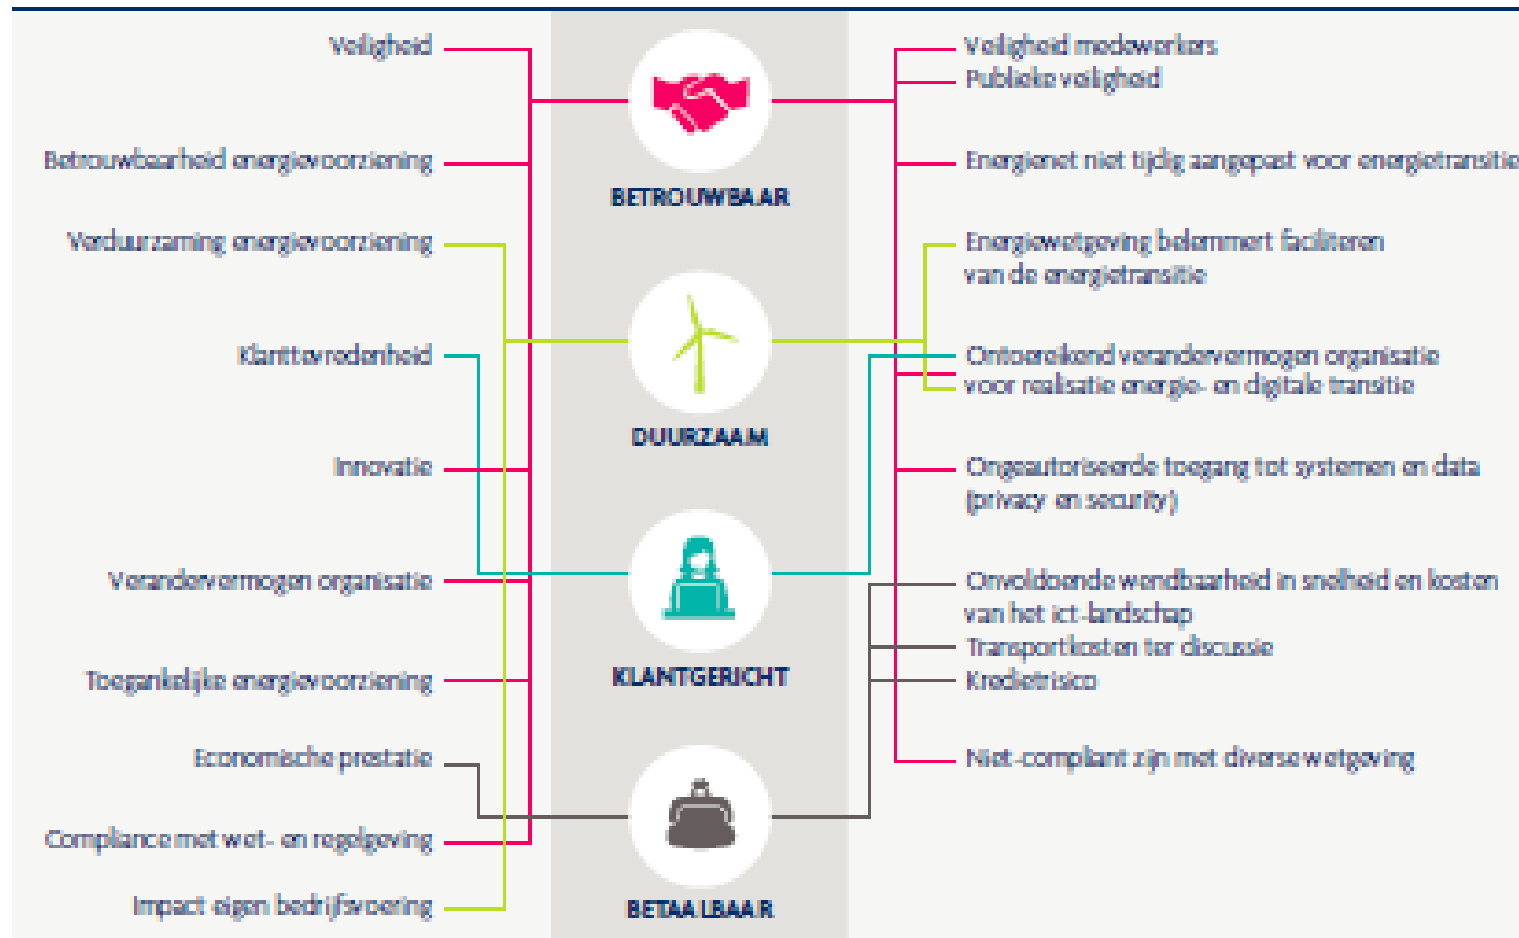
Veiligheid

Betrouwbaarheid energievoorziening

Verduurzaming energievoorziening

Klanttevredenheid

Innovatie

Verandervermogen organisatie

Toegankelijke energievoorziening

Economische prestatie

Compliance met wet- en regelgeving

Impact eigen bedrijfsvoering

BETROUWBAAR

DUURZAAM

KLANTGERICHT

BETAALBAAR

Veiligheid medewerkers

Publieke veiligheid

Energienet niet tijdig aangepast voor energietransitie

Energiewetgeving belemmert faciliteren van de energietransitie

Ontoereikend verandervermogen organisatie voor realisatie energie- en digitale transitie

Ongeautoriseerde toegang tot systemen en data (privacy en security)

Onvoldoende wendbaarheid in snelheid en kosten van het ict-landschap

Transportkosten ter discussie

Kredietrisico

Niet-compliant zijn met diverse wetgeving